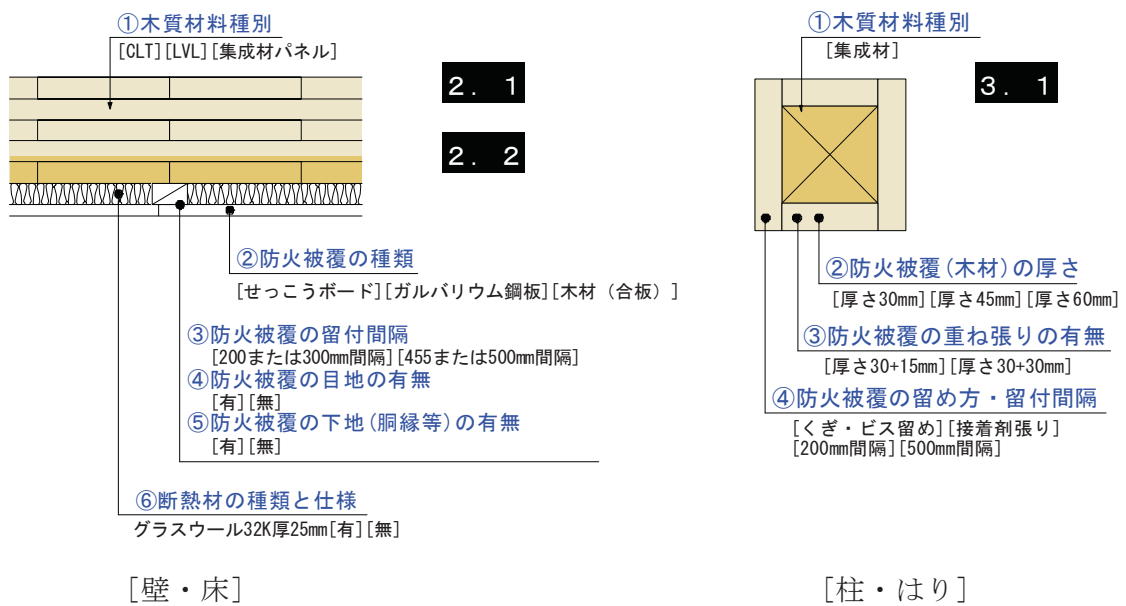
①木質材料種別
[CLT][LVL][集成材パネル]

2. 1

2. 2

②防火被覆の種類
[せっこうボード][ガルバリウム鋼板][木材（合板）]

③防火被覆の留付間隔
[200または300mm間隔][455または500mm間隔]
④防火被覆の目地の有無
[有][無]
⑤防火被覆の下地（胴縁等）の有無
[有][無]

⑥断熱材の種類と仕様
グラスウール32K厚25mm[有][無]

[壁・床]

①木質材料種別
[集成材]

3. 1

②防火被覆（木材）の厚さ
[厚さ30mm][厚さ45mm][厚さ60mm]
③防火被覆の重ね張りの有無
[厚さ30+15mm][厚さ30+30mm]
④防火被覆の留め方・留付間隔
[くぎ・ビス留め][接着剤張り]
[200mm間隔][500mm間隔]

[柱・はり]